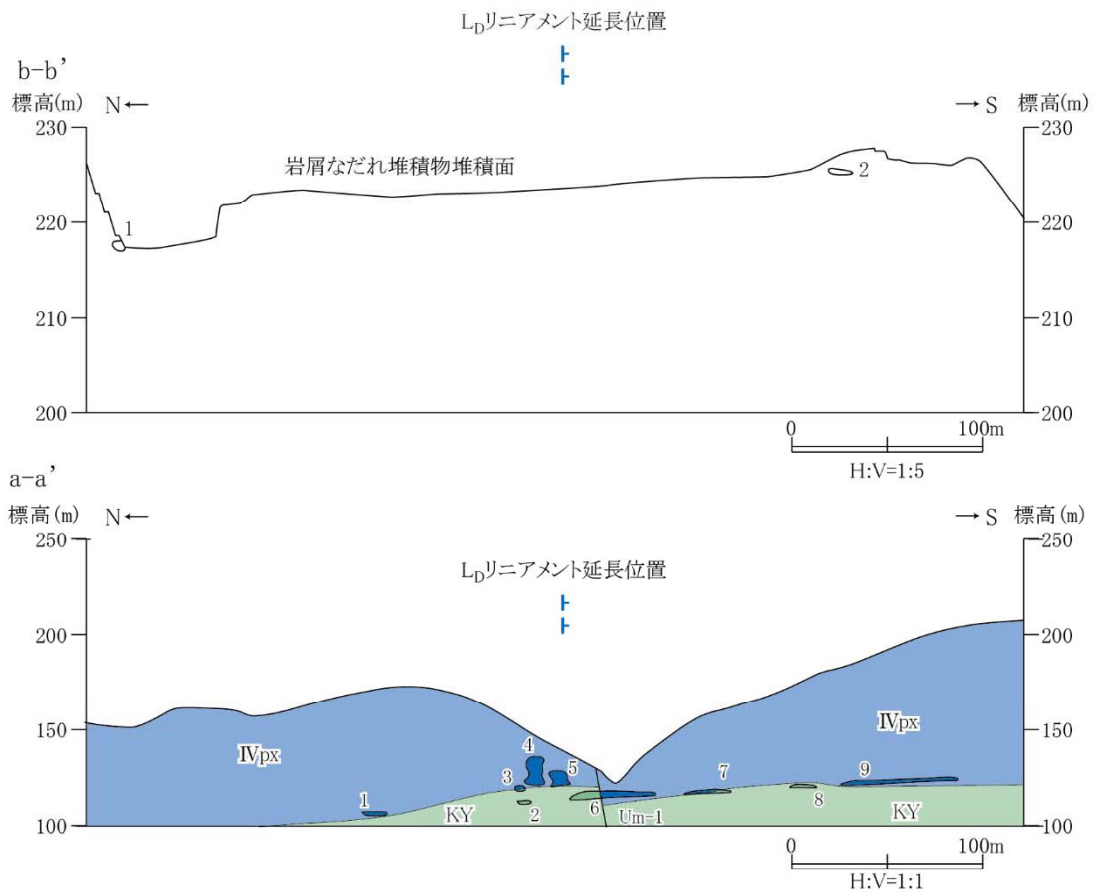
$L_D$リニアメント延長位置

b-b'

標高(m) N←

→S 標高(m)

230

220

210

200

岩屑なだれ堆積物堆積面

1

2

0 100m

H:V=1:5

a-a'

標高(m) N←

→S 標高(m)

250

200

150

100

$L_D$リニアメント延長位置

Ⅳpx

Ⅳpx

KY

KY

Um-1

1 2 3 4 5 6 7 8 9

0 100m

H:V=1:1